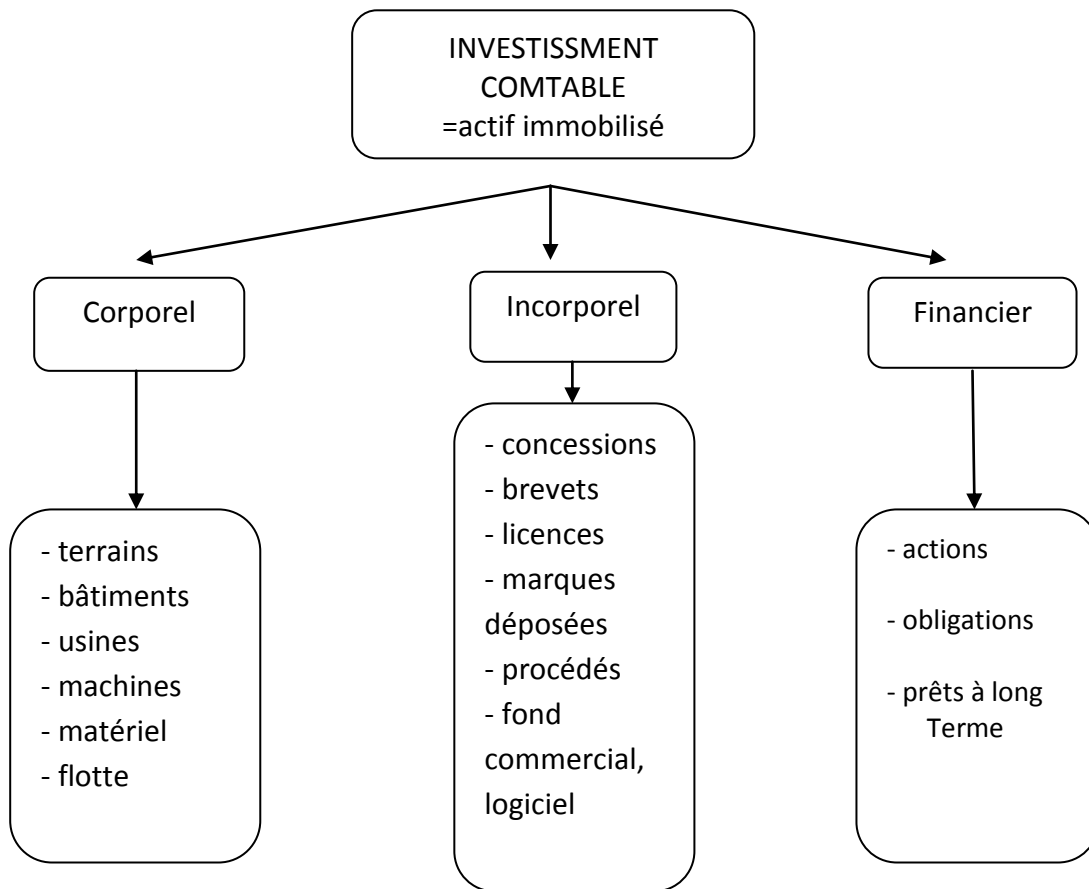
INVESTISSMENT COMTABLE
=actif immobilisé

Corporel

- terrains
- bâtiments
- usines
- machines
- matériel
- flotte

Incorporel

- concessions
- brevets
- licences
- marques déposées
- procédés
- fond commercial, logiciel

Financier

- actions
- obligations
- prêts à long Terme